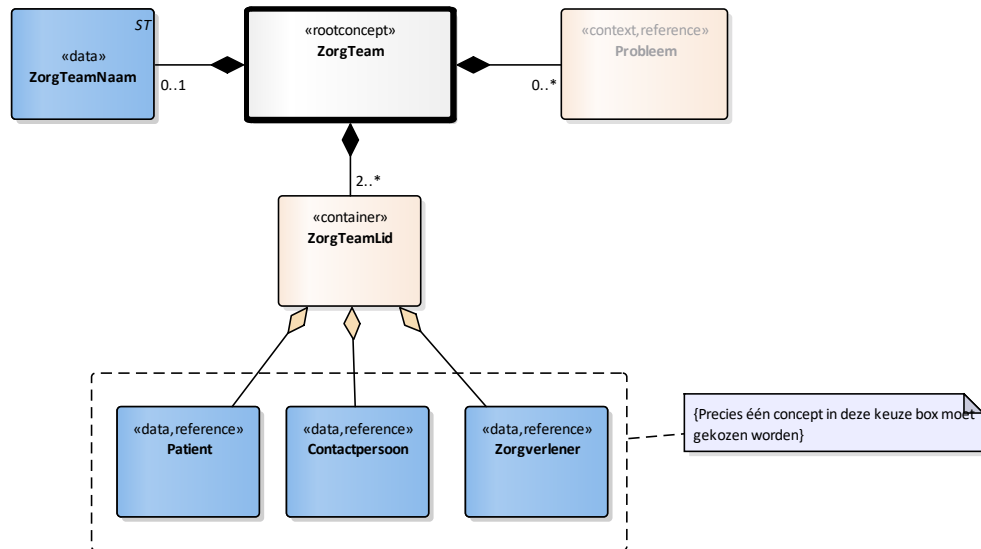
ST
«data»
ZorgTeamNaam

0..1

«rootconcept»
ZorgTeam

0..*

«context,reference»
Probleem

2..*

«container»
ZorgTeamLid

«data,reference»
Patient

«data,reference»
Contactpersoon

«data,reference»
Zorgverlener

{Precies één concept in deze keuze box moet gekozen worden}